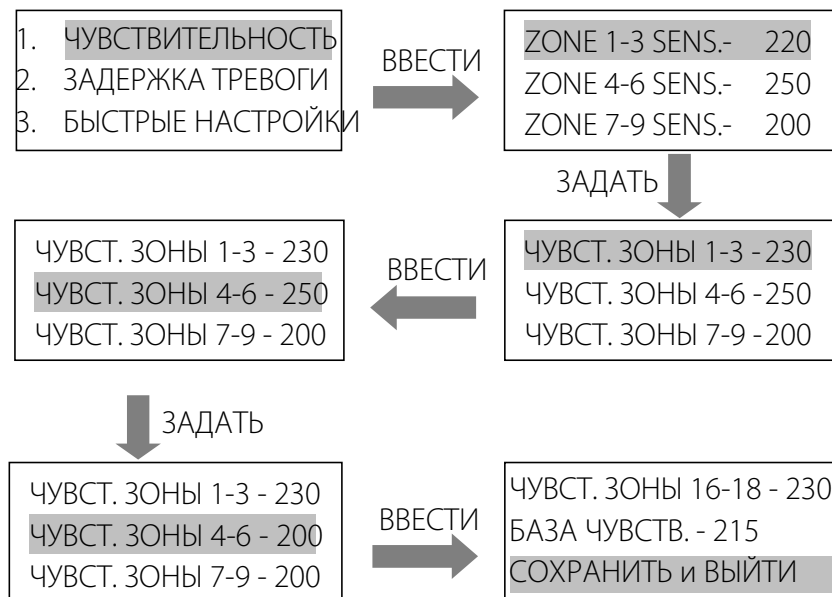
1. ЧУВСТВИТЕЛЬНОСТЬ
2. ЗАДЕРЖКА ТРЕВОГИ
3. БЫСТРЫЕ НАСТРОЙКИ

ВВЕСТИ

ZONE 1-3 SENS.- 220
ZONE 4-6 SENS.- 250
ZONE 7-9 SENS.- 200

ЗАДАТЬ

ЧУВСТ. ЗОНЫ 1-3 - 230
ЧУВСТ. ЗОНЫ 4-6 - 250
ЧУВСТ. ЗОНЫ 7-9 - 200

ВВЕСТИ

ЧУВСТ. ЗОНЫ 1-3 - 230
ЧУВСТ. ЗОНЫ 4-6 - 250
ЧУВСТ. ЗОНЫ 7-9 - 200

ЗАДАТЬ

ЧУВСТ. ЗОНЫ 1-3 - 230
ЧУВСТ. ЗОНЫ 4-6 - 200
ЧУВСТ. ЗОНЫ 7-9 - 200

ВВЕСТИ

ЧУВСТ. ЗОНЫ 16-18 - 230
БАЗА ЧУВСТВ. - 215
СОХРАНИТЬ и ВЫЙТИ